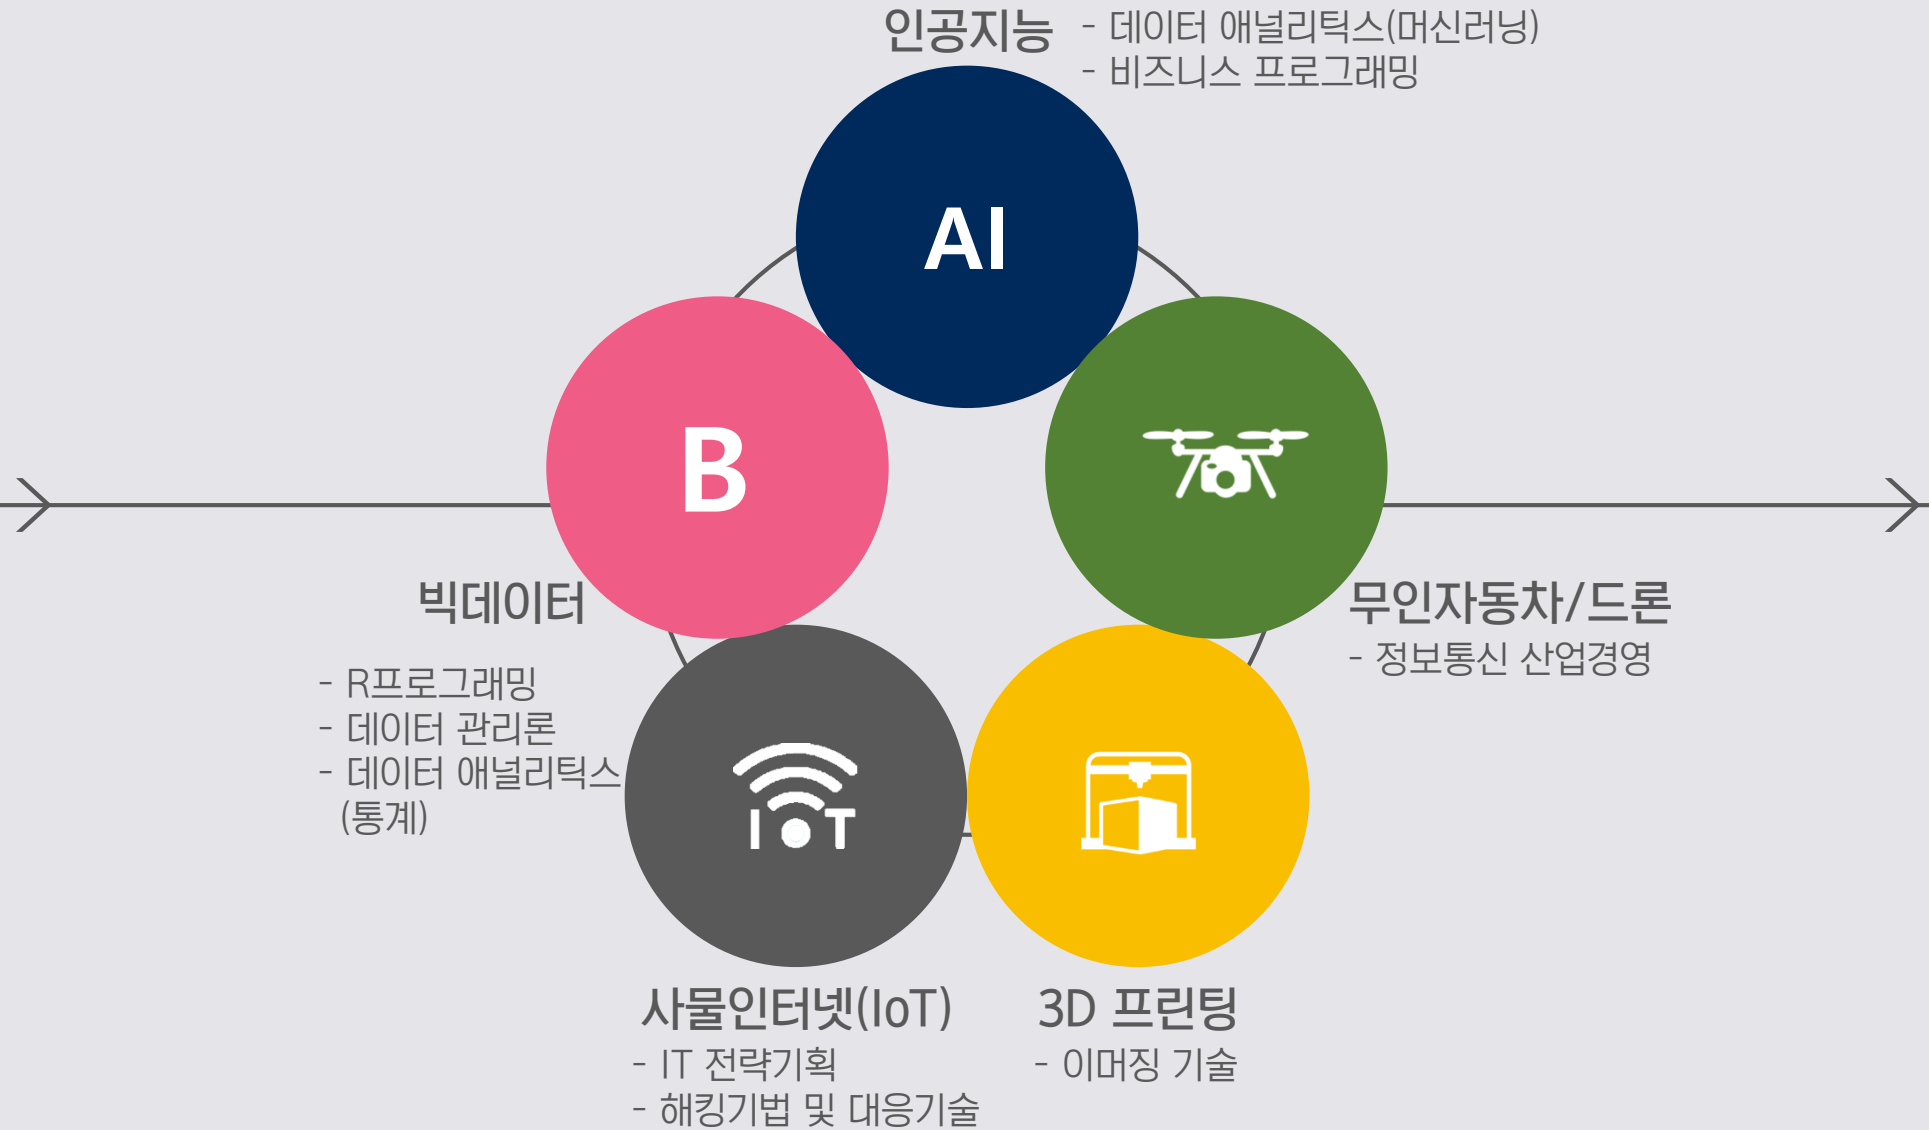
인공지능
- 데이터 애널리틱스(머신러닝)
- 비즈니스 프로그래밍

AI

B

빅데이터
- R프로그래밍
- 데이터 관리론
- 데이터 애널리틱스 (통계)

무인자동차/드론
- 정보통신 산업경영

IoT

사물인터넷(IoT)
- IT 전략기획
- 해킹기법 및 대응기술

3D 프린팅
- 이머징 기술